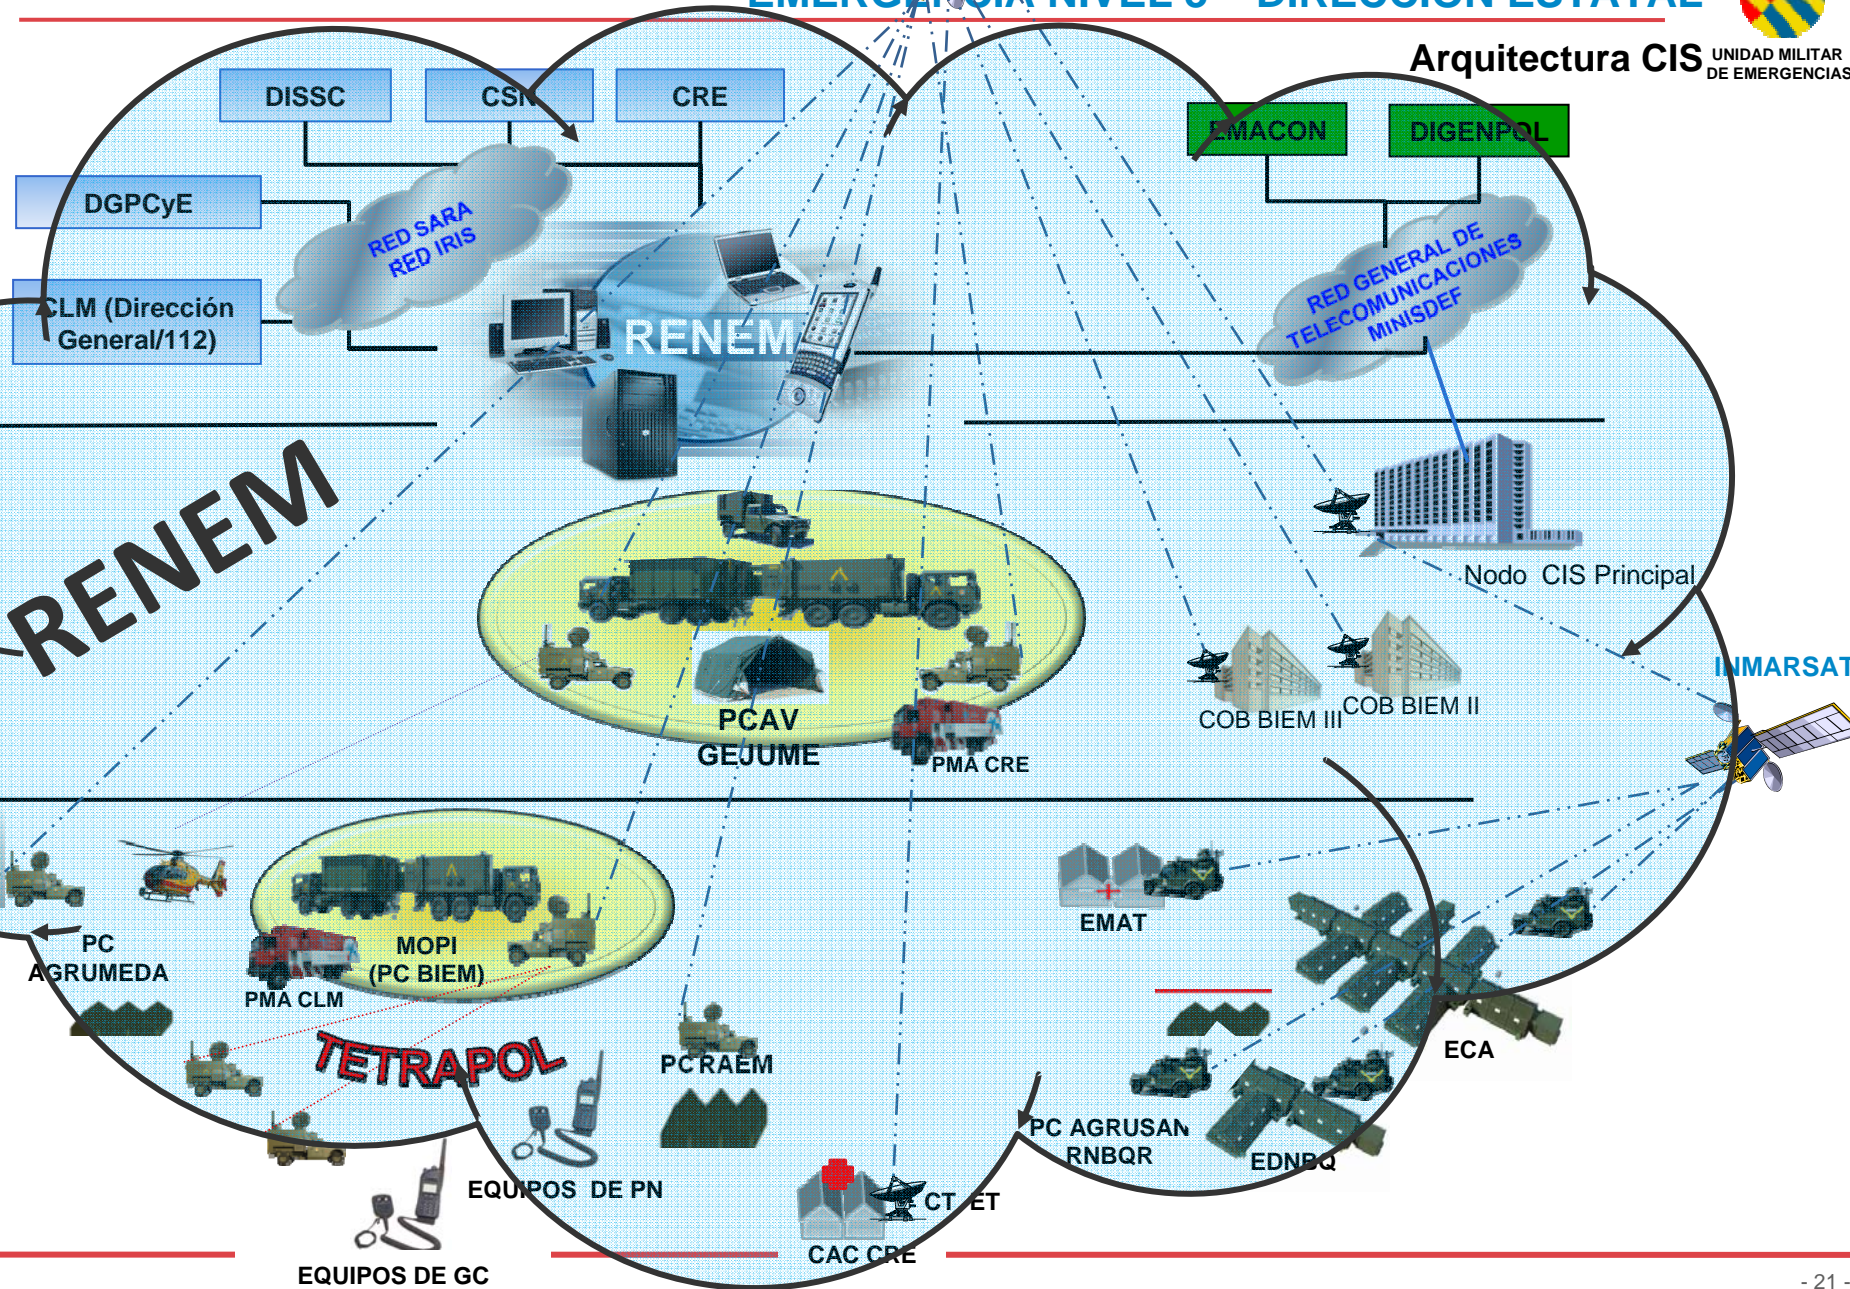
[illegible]

Arquitectura CIS

UNIDAD MILITAR DE EMERGENCIAS

DISSC

CSN

CRE

DGPCyE

CLM (Dirección General/112)

RED SARA
RED IRIS

RENEM

EMACON

DIGENPOL

RED GENERAL DE TELECOMUNICACIONES MINISDEF

RENEM

Nodo CIS Principal

PCAV
GEJUME

PMA CRE

COB BIEM III

COB BIEM II

INMARSAT

PC AGRUMEDA

PMA CLM

MOPI
(PC BIEM)

EMAT

TETRAPOL

PC RAEM

ECA

PC AGRUSAN
RNBQR

EDNBQ

EQUIPOS DE PN

CT ET

CAC CRE

EQUIPOS DE GC

- 21 -